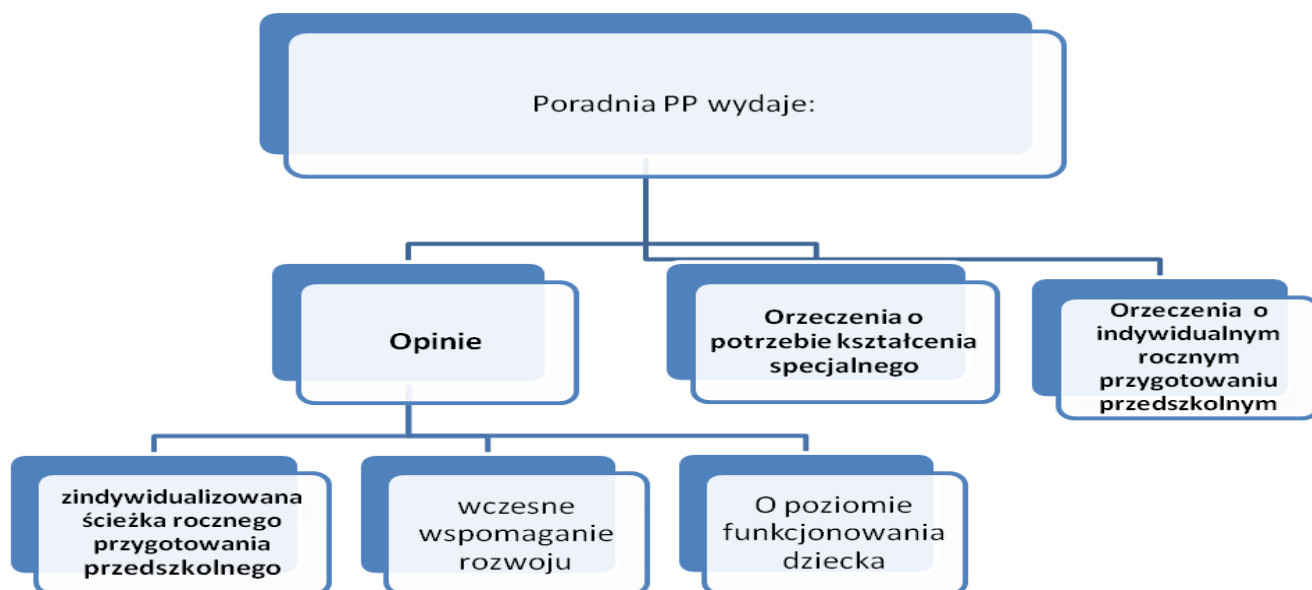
Poradnia PP wydaje:

Opinie

Orzeczenia o potrzebie kształcenia specjalnego

Orzeczenia o indywidualnym rocznym przygotowaniu przedszkolnym

zindywidualizowana ścieżka rocznego przygotowania przedszkolnego

wczesne wspomaganie rozwoju

O poziomie funkcjonowania dziecka